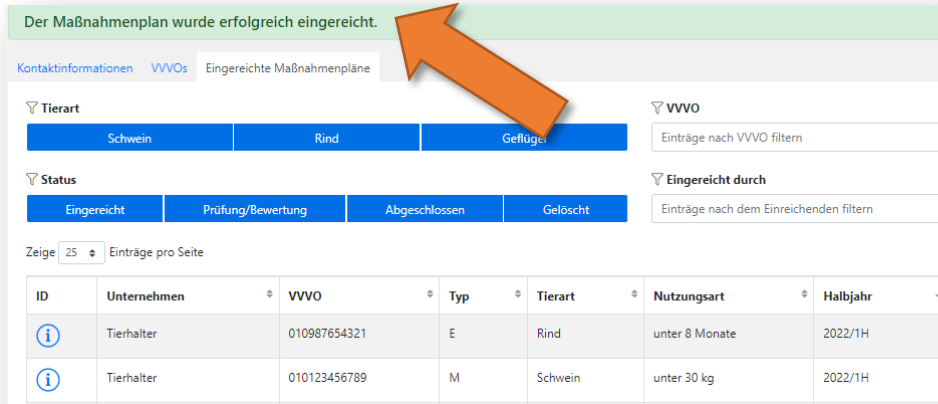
Der Maßnahmenplan wurde erfolgreich eingereicht.

Kontaktinformationen VVVOs Eingereichte Maßnahmenpläne

Tierart

Schwein Rind Geflügel

VVVO

Einträge nach VVVO filtern

Status

Eingereicht Prüfung/Bewertung Abgeschlossen Gelöscht

Eingereicht durch

Einträge nach dem Einreichenden filtern

Zeige 25 Einträge pro Seite

| ID | Unternehmen | VVVO | Typ | Tierart | Nutzungsart | Halbjahr |
|---|---|---|---|---|---|---|
| i | Tierhalter | 010987654321 | E | Rind | unter 8 Monate | 2022/1H |
| i | Tierhalter | 010123456789 | M | Schwein | unter 30 kg | 2022/1H |